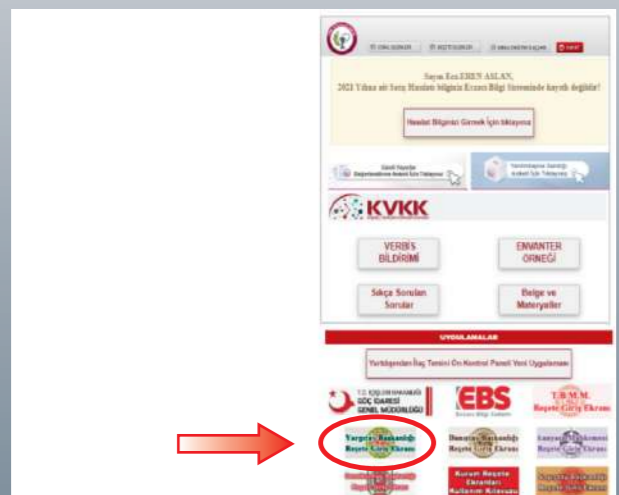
Sayın Ecz.EREN ASLAN,
2023 Yılına ait Sicaş Hesabı bilginiz Eczacı Bilgi Sisteminde kayıtlı değildir!

Hesabı Bilginizi Girmek İçin tıklayınız

KVKK

VERBİS BİLDİRİMİ

ENVANTER ÖRNEĞİ

Sıkça Sorulan Sorular

Belge ve Materyaller

UYGULAMALAR

Yurtdışından İlaç Temini Ön Kontrol Paneli Yeni Uygulaması

GÖÇ İDARESİ GENEL MÜDÜRLÜĞÜ

EBS

T.B.M.M. Reçete Giriş Ekranı

Yargıtay Başkanlığı Reçete Giriş Ekranı

Danıştay Başkanlığı Reçete Giriş Ekranı

Anayasa Mahkemesi Reçete Giriş Ekranı

Kurum Reçete Ekranları Kullanım Kılavuzu